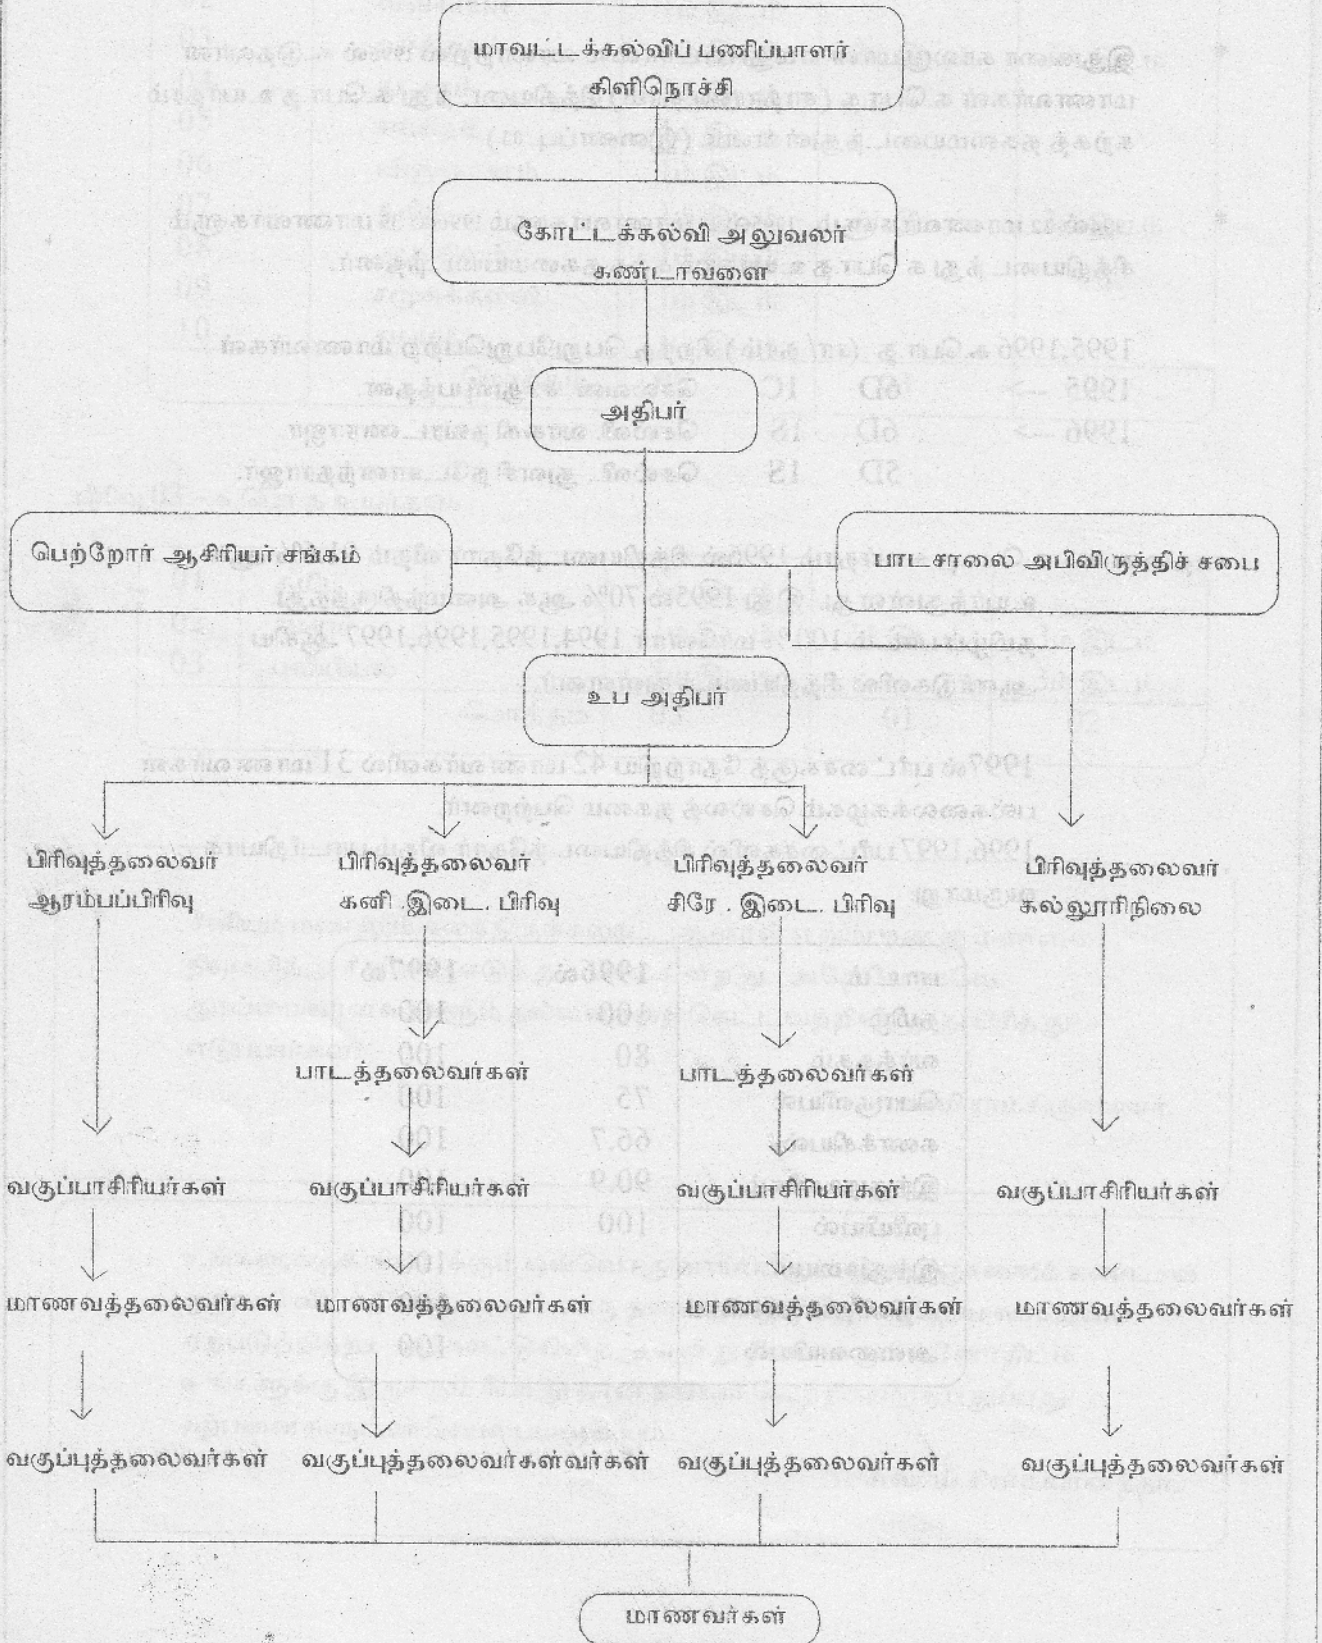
மாவட்டக்கல்விப் பணிப்பாளர்
கிளிநொச்சி

கோட்டக்கல்வி அலுவலர்
கண்டாவளை

அதிபர்

பெற்றோர் ஆசிரியர் சங்கம்

பாடசாலை அபிவிருத்திச் சபை

உப அதிபர்

பிரிவுத்தலைவர்
ஆரம்பப்பிரிவு

பிரிவுத்தலைவர்
கனி. இடை. பிரிவு

பிரிவுத்தலைவர்
சிரே. இடை. பிரிவு

பிரிவுத்தலைவர்
கல்லூரிநிலை

பாடத்தலைவர்கள்

பாடத்தலைவர்கள்

வகுப்பாசிரியர்கள்

வகுப்பாசிரியர்கள்

வகுப்பாசிரியர்கள்

வகுப்பாசிரியர்கள்

மாணவத்தலைவர்கள்

மாணவத்தலைவர்கள்

மாணவத்தலைவர்கள்

மாணவத்தலைவர்கள்

வகுப்புத்தலைவர்கள்

வகுப்புத்தலைவர்கள்வர்கள்

வகுப்புத்தலைவர்கள்

வகுப்புத்தலைவர்கள்

மாணவர்கள்